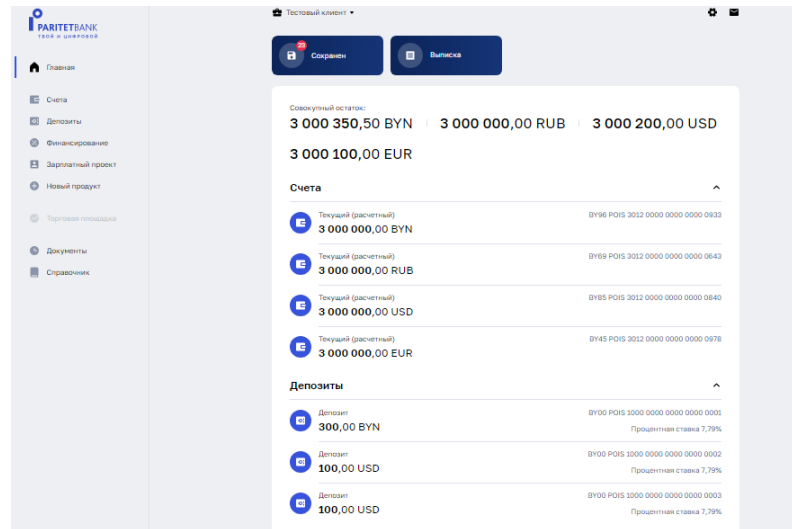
PARITETBANK
твой и цифровой

Главная

Счета
Депозиты
Финансирование
Зарплатный проект
Новый продукт

Торговая площадка

Документы
Справочник

Тестовый клиент ▾

23
Сохранен

Выписка

Совокупный остаток:
3 000 350,50 BYN | 3 000 000,00 RUB | 3 000 200,00 USD
3 000 100,00 EUR

Счета

Текущий (расчетный)
3 000 000,00 BYN
BY96 POIS 3012 0000 0000 0000 0933

Текущий (расчетный)
3 000 000,00 RUB
BY69 POIS 3012 0000 0000 0000 0643

Текущий (расчетный)
3 000 000,00 USD
BY85 POIS 3012 0000 0000 0000 0840

Текущий (расчетный)
3 000 000,00 EUR
BY45 POIS 3012 0000 0000 0000 0978

Депозиты

Депозит
300,00 BYN
BY00 POIS 1000 0000 0000 0000 0001
Процентная ставка 7,79%

Депозит
100,00 USD
BY00 POIS 1000 0000 0000 0000 0002
Процентная ставка 7,79%

Депозит
100,00 USD
BY00 POIS 1000 0000 0000 0000 0003
Процентная ставка 7,79%